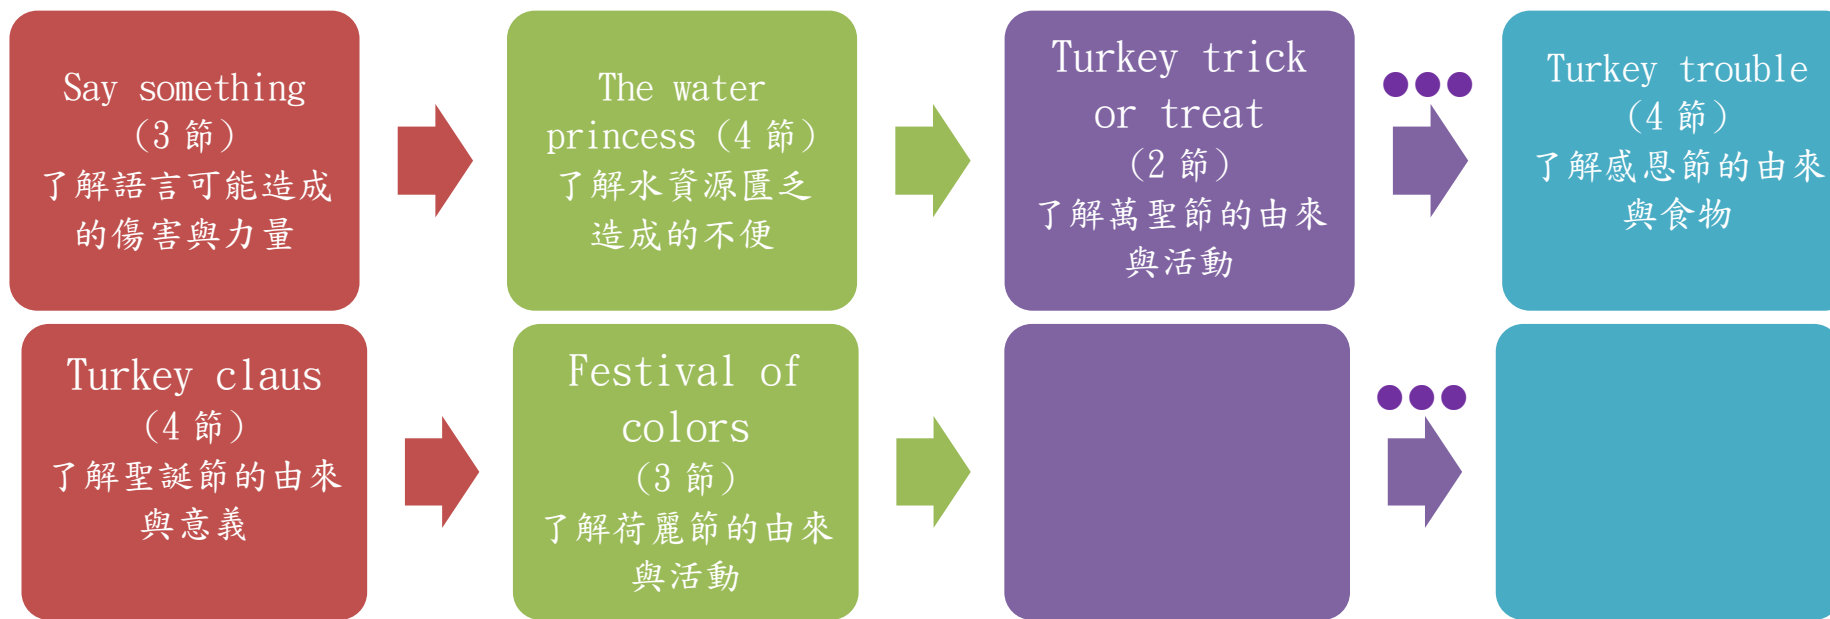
Say something
(3 節)
了解語言可能造成的傷害與力量

The water princess (4 節)
了解水資源匱乏造成的不便

Turkey trick or treat
(2 節)
了解萬聖節的由來與活動

Turkey trouble
(4 節)
了解感恩節的由來與食物

Turkey claus
(4 節)
了解聖誕節的由來與意義

Festival of colors
(3 節)
了解荷麗節的由來與活動